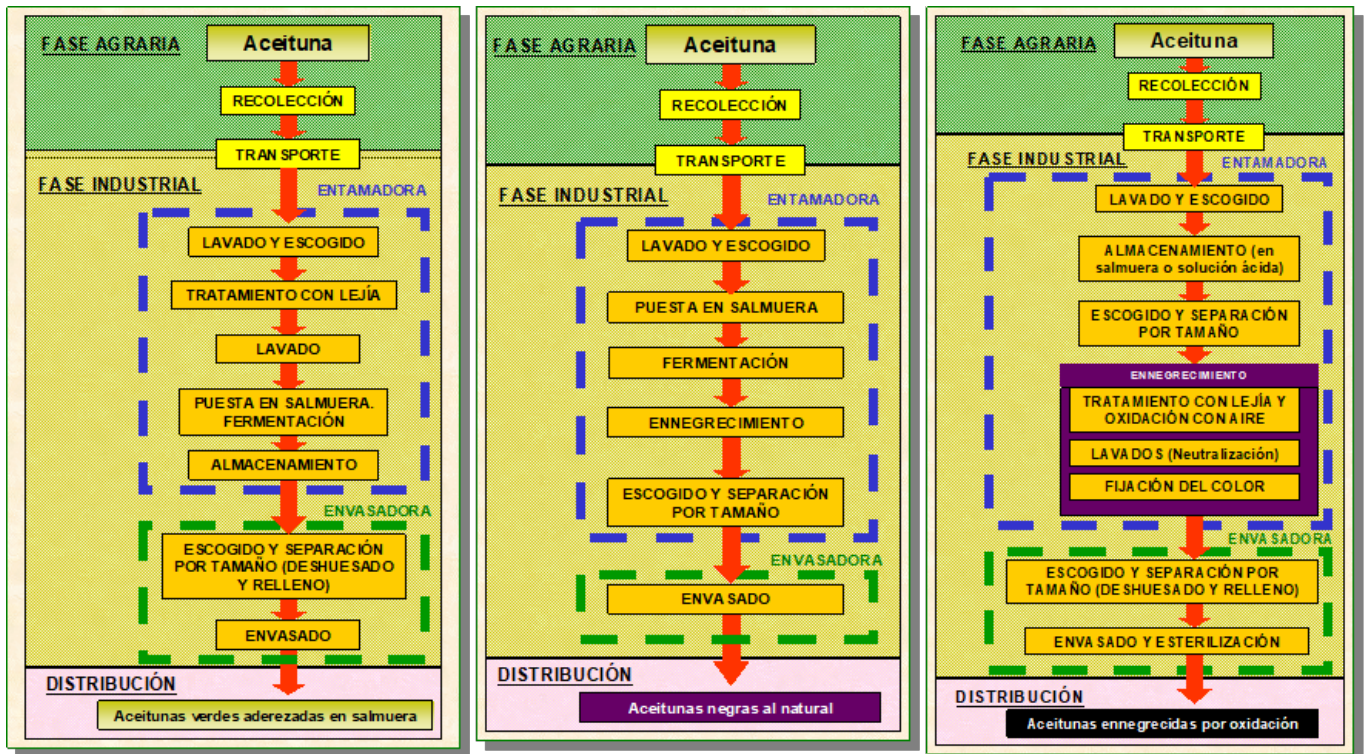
FASE AGRARIA
Aceituna
RECOLECCIÓN
TRANSPORTE
FASE INDUSTRIAL
ENTAMADORA
LAVADO Y ESCOGIDO
TRATAMIENTO CON LEJÍA
LAVADO
PUESTA EN SALMUERA. FERMENTACIÓN
ALMACENAMIENTO
ENVASADORA
ESCOGIDO Y SEPARACIÓN POR TAMAÑO (DESHUESADO Y RELLENO)
ENVASADO
DISTRIBUCIÓN
Aceitunas verdes aderezadas en salmuera

FASE AGRARIA
Aceituna
RECOLECCIÓN
TRANSPORTE
FASE INDUSTRIAL
ENTAMADORA
LAVADO Y ESCOGIDO
PUESTA EN SALMUERA
FERMENTACIÓN
ENNEGRECIMIENTO
ESCOGIDO Y SEPARACIÓN POR TAMAÑO
ENVASADORA
ENVASADO
DISTRIBUCIÓN
Aceitunas negras al natural

FASE AGRARIA
Aceituna
RECOLECCIÓN
TRANSPORTE
FASE INDUSTRIAL
ENTAMADORA
LAVADO Y ESCOGIDO
ALMACENAMIENTO (en salmuera o solución ácida)
ESCOGIDO Y SEPARACIÓN POR TAMAÑO
ENNEGRECIMIENTO
TRATAMIENTO CON LEJÍA Y OXIDACIÓN CON AIRE
LAVADOS (Neutralización)
FIJACIÓN DEL COLOR
ENVASADORA
ESCOGIDO Y SEPARACIÓN POR TAMAÑO (DESHUESADO Y RELLENO)
ENVASADO Y ESTERILIZACIÓN
DISTRIBUCIÓN
Aceitunas ennegrecidas por oxidación